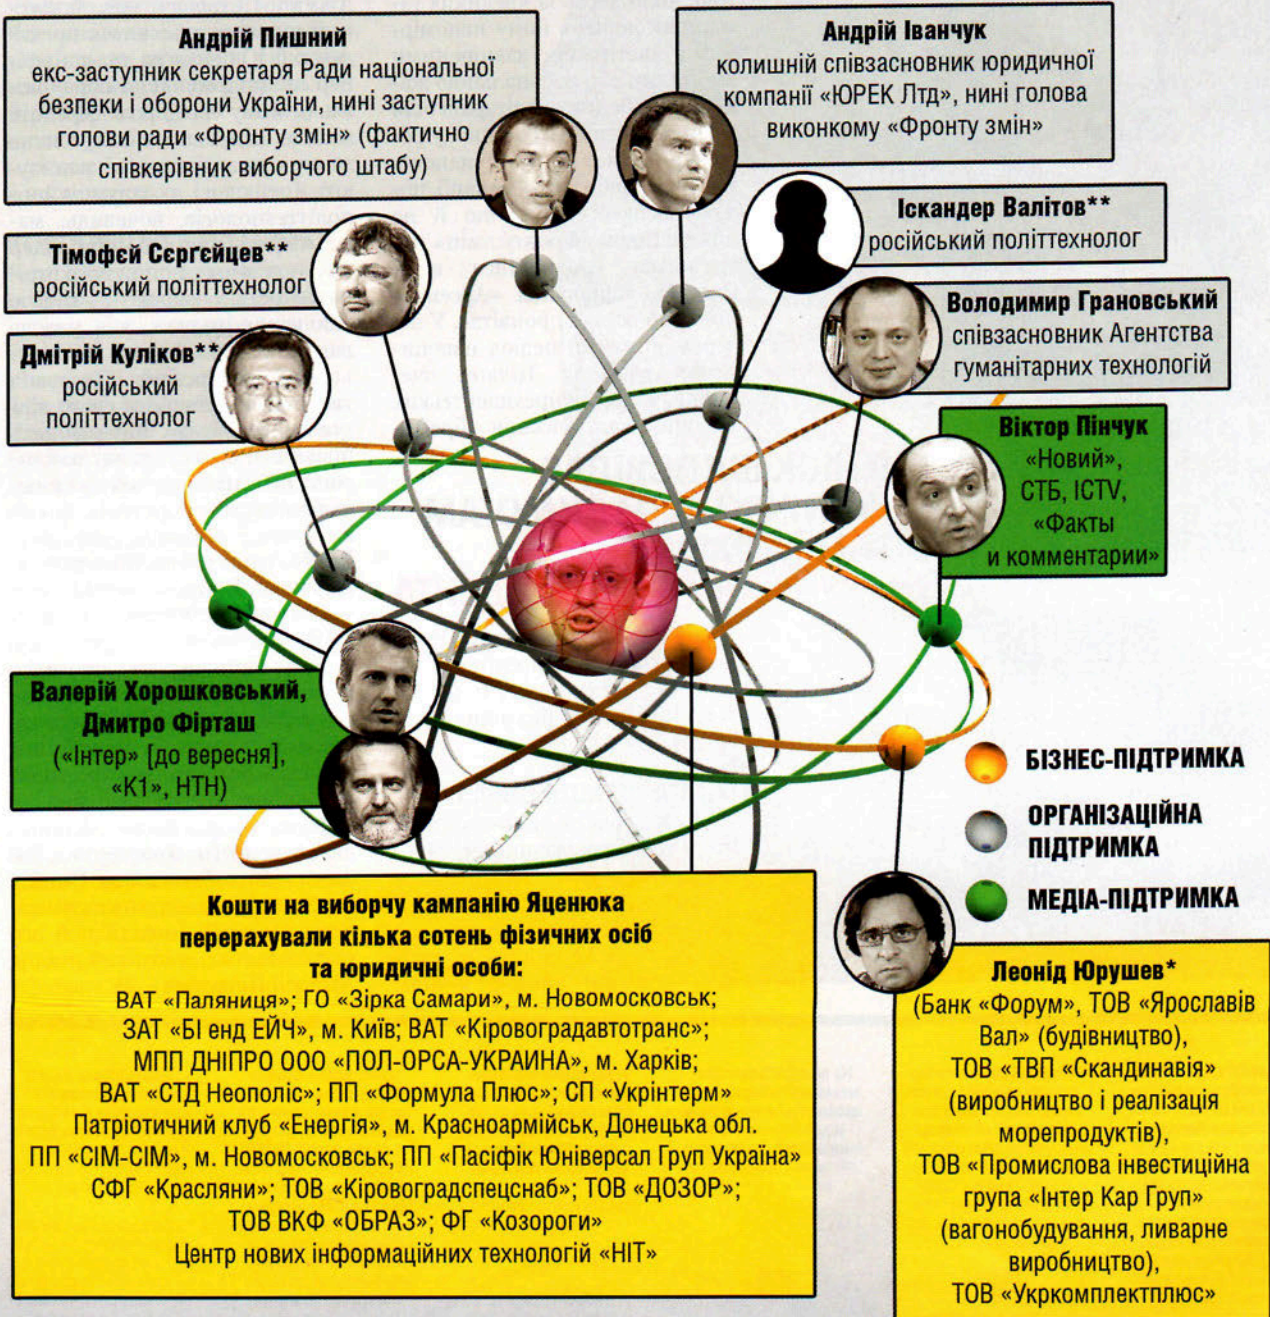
**Андрій Пишний**
екс-заступник секретаря Ради національної безпеки і оборони України, нині заступник голови ради «Фронту змін» (фактично співкерівник виборчого штабу)

**Андрій Іванчук**
колишній співзасновник юридичної компанії «ЮРЕК Лтд», нині голова виконкому «Фронту змін»

**Іскандер Валітов****
російський політтехнолог

**Тімофєй Сєргєйцев****
російський політтехнолог

**Володимир Грановський**
співзасновник Агентства гуманітарних технологій

**Дмітрій Куліков****
російський політтехнолог

**Віктор Пінчук**
«Новий», СТБ, ICTV, «Факты и комментарии»

**Валерій Хорошковський, Дмитро Фірташ**
(«Інтер» [до вересня], «К1», НТН)

БІЗНЕС-ПІДТРИМКА

ОРГАНІЗАЦІЙНА ПІДТРИМКА

МЕДІА-ПІДТРИМКА

**Кошти на виборчу кампанію Яценюка перерахували кілька сотень фізичних осіб та юридичні особи:**
ВАТ «Паляниця»; ГО «Зірка Самари», м. Новомосковськ; ЗАТ «БІ енд ЕЙЧ», м. Київ; ВАТ «Кіровоградавтотранс»; МПП ДНІПРО ООО «ПОЛ-ОРСА-УКРАИНА», м. Харків; ВАТ «СТД Неополіс»; ПП «Формула Плюс»; СП «Укрінтерм» Патріотичний клуб «Енергія», м. Красноармійськ, Донецька обл. ПП «СІМ-СІМ», м. Новомосковськ; ПП «Пасіфік Юніверсал Груп Україна» СФГ «Красляни»; ТОВ «Кіровоградспецснаб»; ТОВ «ДОЗОР»; ТОВ ВКФ «ОБРАЗ»; ФГ «Козороги» Центр нових інформаційних технологій «НІТ»

**Леонід Юрушев***
(Банк «Форум», ТОВ «Ярославів Вал» (будівництво), ТОВ «ТВП «Скандинавія» (виробництво і реалізація морепродуктів), ТОВ «Промислова інвестиційна група «Інтер Кар Груп» (вагонобудування, ливарне виробництво), ТОВ «Укркомплектплюс»